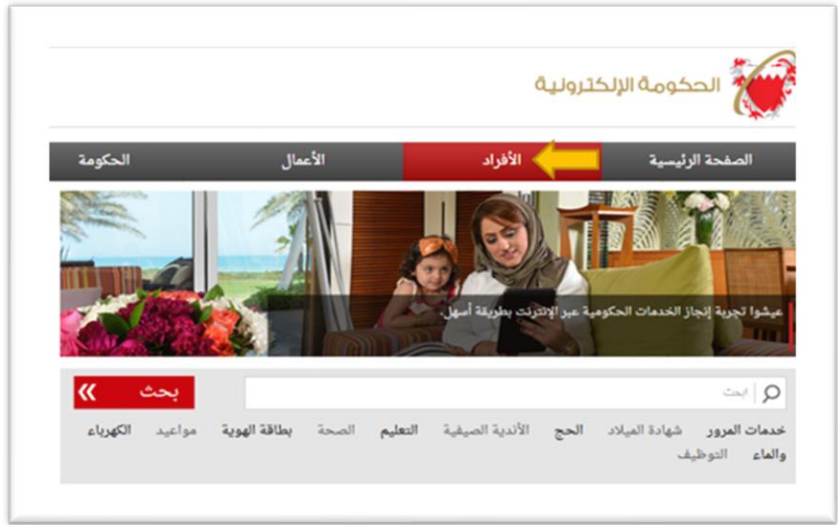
الحكومة الإلكترونية

الصفحة الرئيسية
الأفراد
الأعمال
الحكومة

عيشوا تجربة إنجاز الخدمات الحكومية عبر الإنترنت بطريقة أسهل.

ابحث
بحث

خدمات المرور شهادة الميلاد الحج الأندية الصيفية التعليم الصحة بطاقة الهوية مواعيد الكهرباء والماء التوظيف